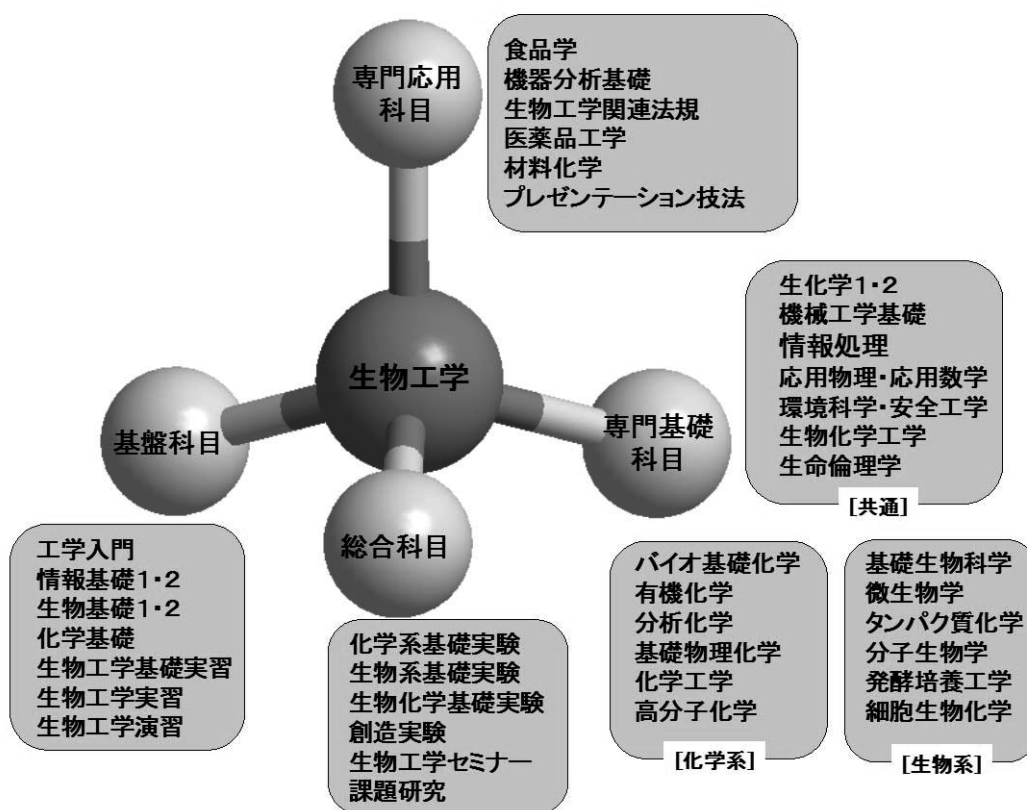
専門応用科目

食品学
機器分析基礎
生物工学関連法規
医薬品工学
材料化学
プレゼンテーション技法

生物工学

基盤科目

専門基礎科目

総合科目

生化学1・2
機械工学基礎
情報処理
応用物理・応用数学
環境科学・安全工学
生物化学工学
生命倫理学
[共通]

工学入門
情報基礎1・2
生物基礎1・2
化学基礎
生物工学基礎実習
生物工学実習
生物工学演習

化学系基礎実験
生物系基礎実験
生物化学基礎実験
創造実験
生物工学セミナー
課題研究

バイオ基礎化学
有機化学
分析化学
基礎物理化学
化学工学
高分子化学
[化学系]

基礎生物科学
微生物学
タンパク質化学
分子生物学
発酵培養工学
細胞生物化学
[生物系]